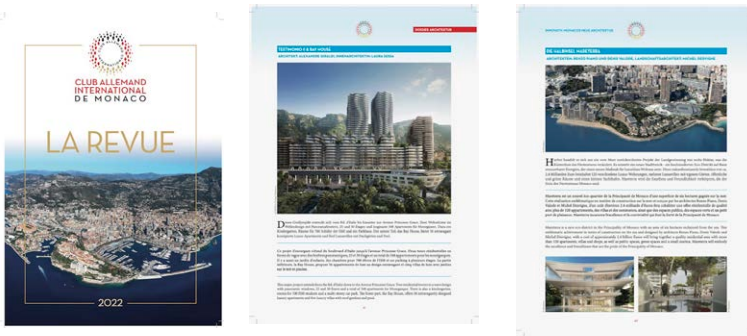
CLUB ALLEMAND INTERNATIONAL DE MONACO

LA REVUE

2022

TESTIMONIO II & BAY HOUSE

ARCHITEKT ALEXANDRE GIRALDI, INNENARCHITEKTIN LAURA GONDA

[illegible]

MONACO: MARETERRA

ARCHITEKTEN RENZO PIANO UND DENIS VALODE, LANDSCHAFTSARCHITEKT MICHEL DESVIGNE

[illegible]